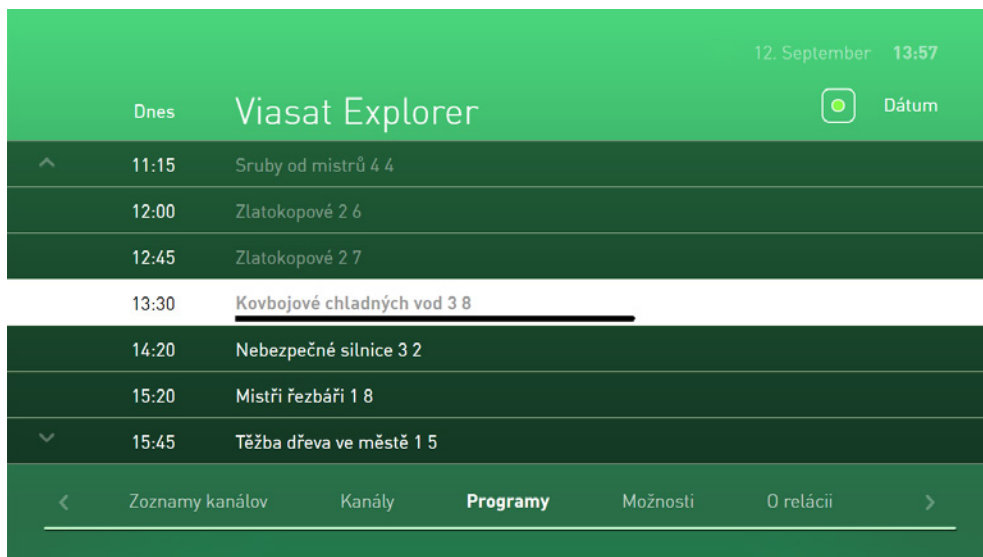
12. September 13:57

Dnes Viasat Explorer Dátum

11:15 Sruby od mistrů 4 4
12:00 Zlatokopové 2 6
12:45 Zlatokopové 2 7
13:30 Kovbojové chladných vod 3 8
14:20 Nebezpečné silnice 3 2
15:20 Mistři řezbáři 1 8
15:45 Těžba dřeva ve městě 1 5

Zoznamy kanálov Kanály Programy Možnosti O relácii